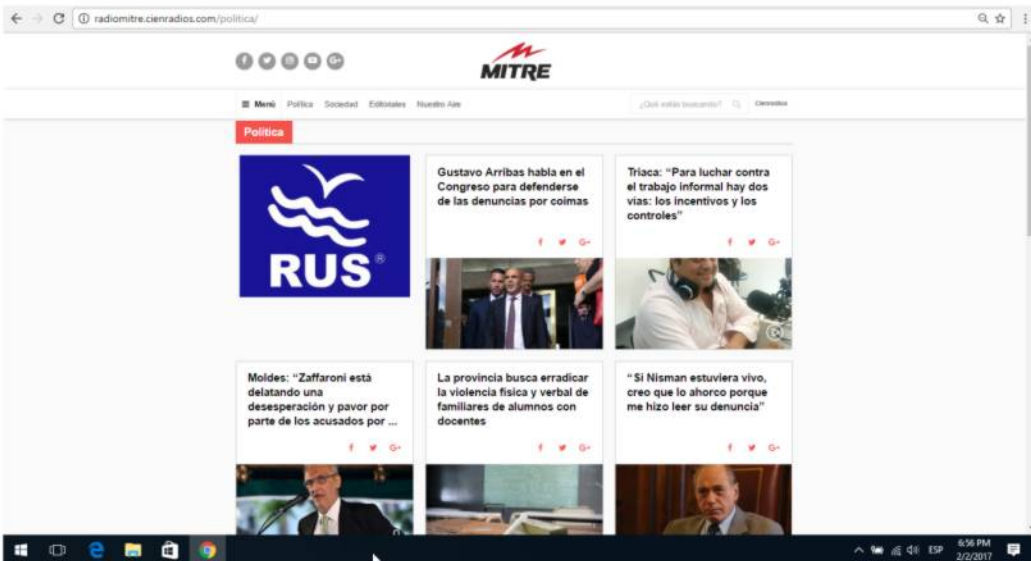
radiomitre.cienradios.com/politica/

MITRE

Menú Política Sociedad Editoriales Nuestro Aire

¿Qué estás buscando?

Cienradios

Política

RUS®

Gustavo Arribas habla en el Congreso para defenderse de las denuncias por coimas

Triaca: "Para luchar contra el trabajo informal hay dos vías: los incentivos y los controles"

Moldes: "Zaffaroni está delatando una desesperación y pavor por parte de los acusados por ...

La provincia busca erradicar la violencia física y verbal de familiares de alumnos con docentes

"Si Nisman estuviera vivo, creo que lo ahorco porque me hizo leer su denuncia"

ESP 6:56 PM 2/2/2017